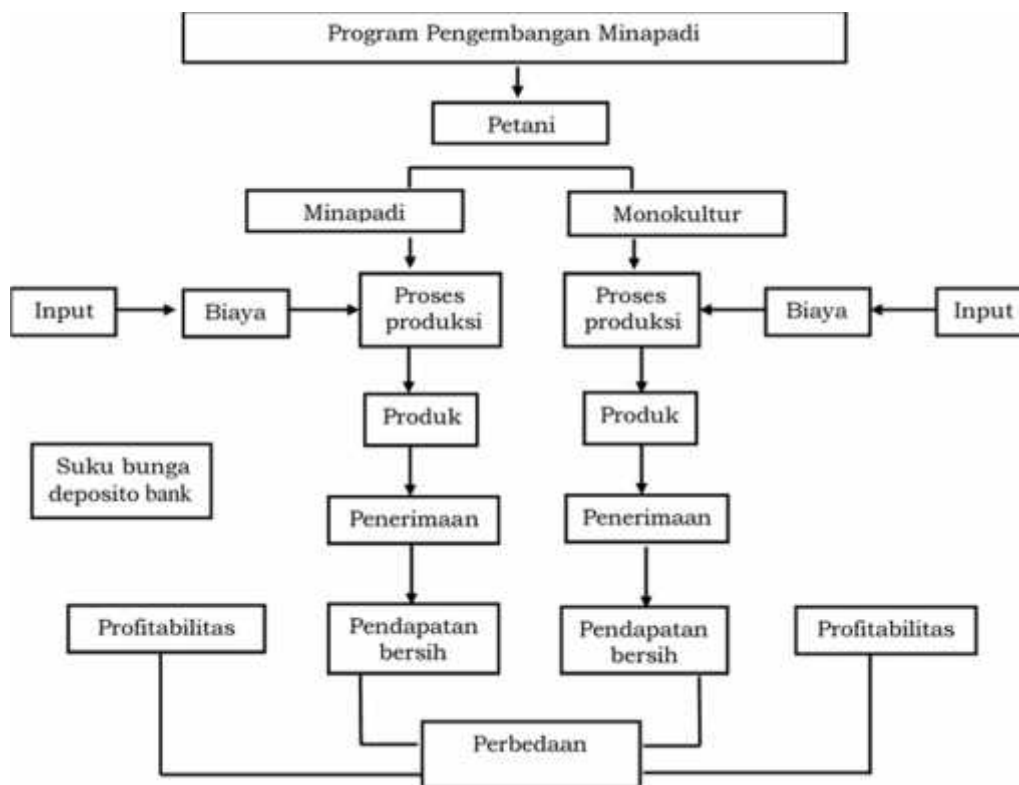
Program Pengembangan Minapadi

Petani

Minapadi

Monokultur

Input

Biaya

Proses produksi

Proses produksi

Biaya

Input

Produk

Produk

Suku bunga deposito bank

Penerimaan

Penerimaan

Profitabilitas

Pendapatan bersih

Pendapatan bersih

Profitabilitas

Perbedaan